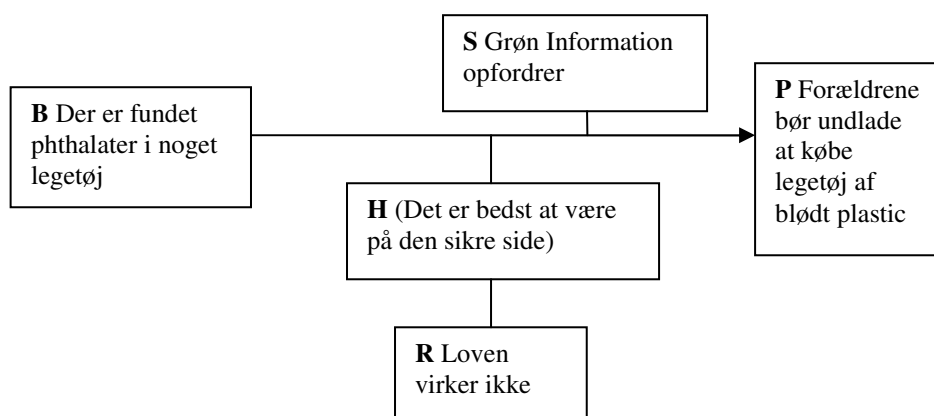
**S** Grøn Information opfordrer

**B** Der er fundet phthalater i noget legetøj

**P** Forældrene bør undlade at købe legetøj af blødt plastic

**H** (Det er bedst at være på den sikre side)

**R** Loven virker ikke